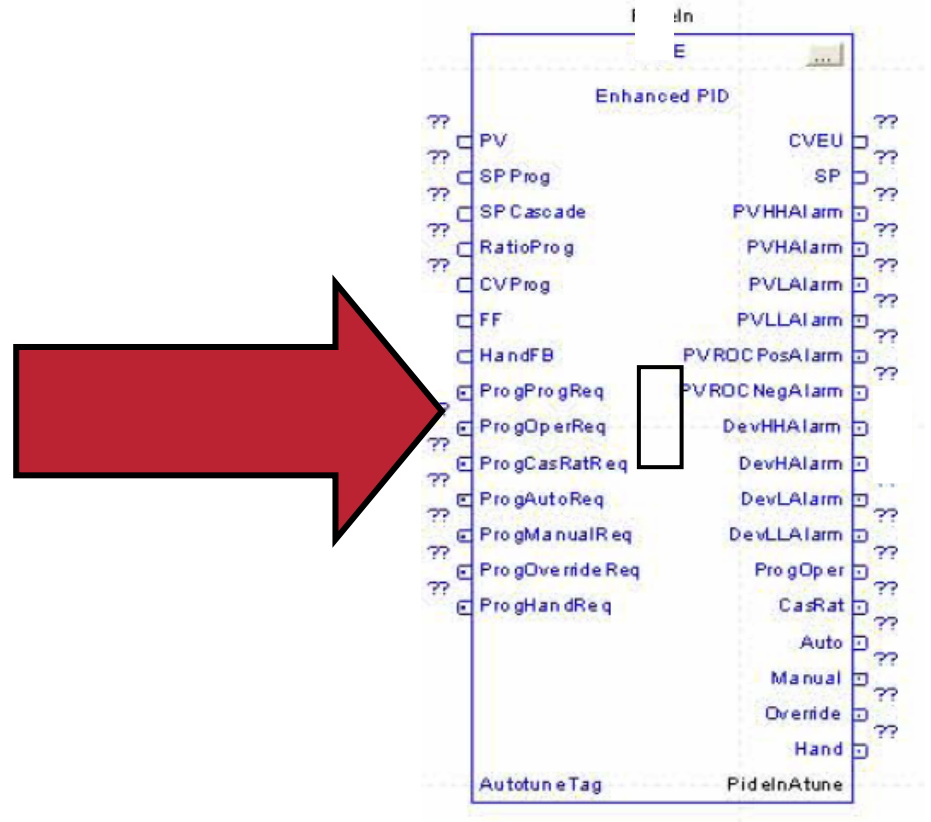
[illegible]eIn
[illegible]E ...
Enhanced PID

??
??
??
??
??

PV
SPProg
SPCascade
RatioProg
CVProg
FF
HandFB
ProgProgReq
ProgOperReq
ProgCasRatReq
ProgAutoReq
ProgManualReq
ProgOverrideReq
ProgHandReq

??
??
??
??

CVEU
SP
PVHHAlarm
PVHAlarm
PVLAlarm
PVLLAlarm
PVROCPosAlarm
PVROCNegAlarm
DevHHAlarm
DevHAlarm
DevLAlarm
DevLLAlarm
ProgOper
CasRat
Auto
Manual
Override
Hand

??
??
??
??
??
??
??
??
??
??
??
??
??
??
??

AutotuneTag
PideInAtune